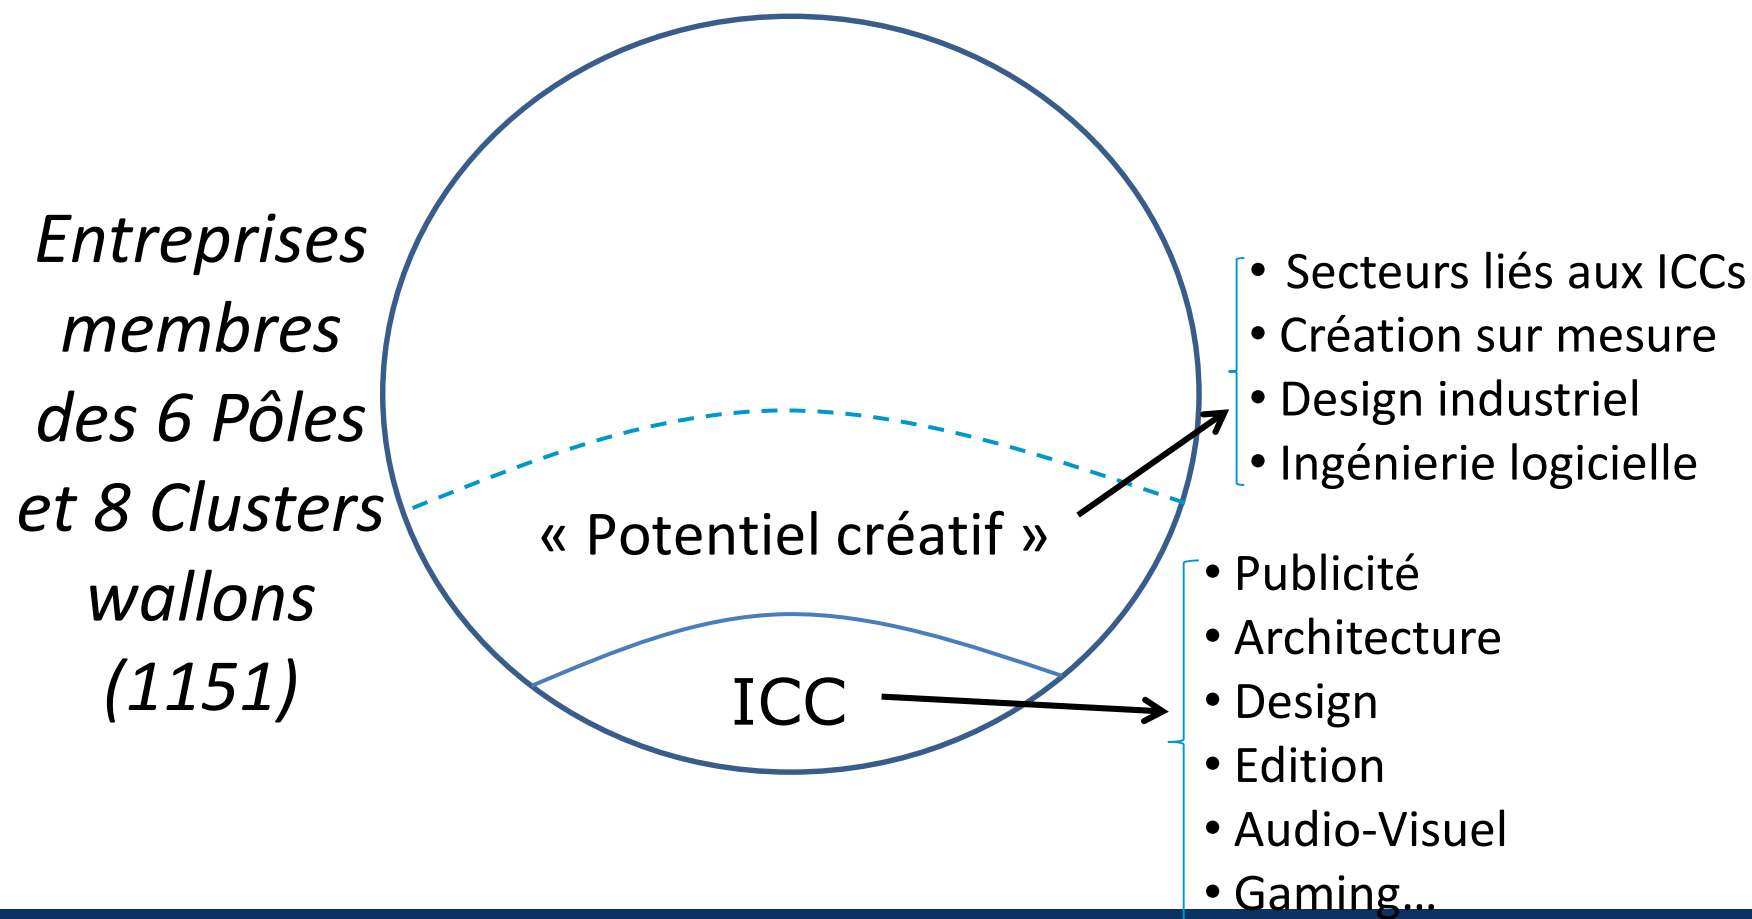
Entreprises membres des 6 Pôles et 8 Clusters wallons (1151)

« Potentiel créatif »

ICC

• Secteurs liés aux ICCs
• Création sur mesure
• Design industriel
• Ingénierie logicielle

• Publicité
• Architecture
• Design
• Edition
• Audio-Visuel
• Gaming…